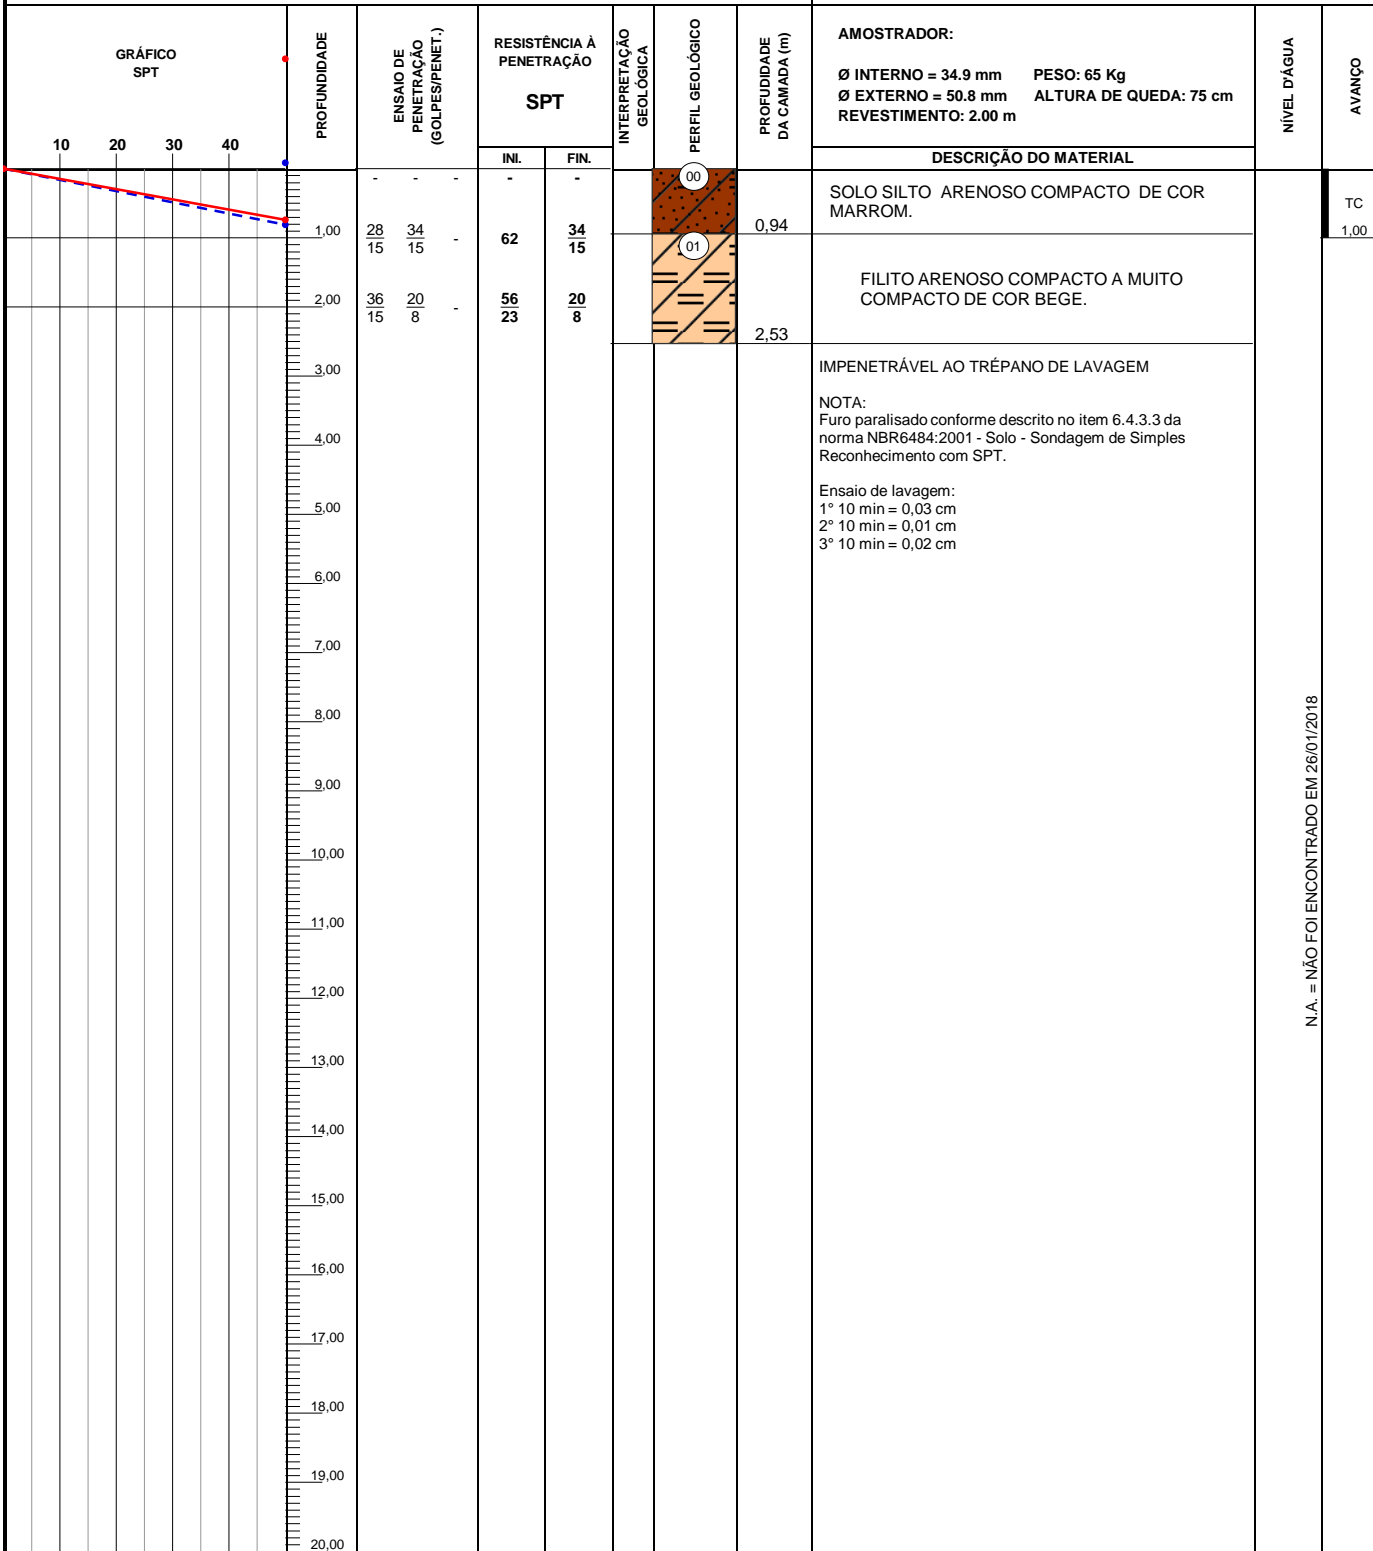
GRÁFICO SPT

10 20 30 40

PROFUNDIDADE

ENSAIO DE PENETRAÇÃO (GOLPES/PENET.)

RESISTÊNCIA À PENETRAÇÃO

SPT

INI. FIN.

INTERPRETAÇÃO GEOLÓGICA

PERFIL GEOLÓGICO

PROFUNDIDADE DA CAMADA (m)

AMOSTRADOR:

Ø INTERNO = 34.9 mm PESO: 65 Kg
Ø EXTERNO = 50.8 mm ALTURA DE QUEDA: 75 cm
REVESTIMENTO: 2.00 m

DESCRIÇÃO DO MATERIAL

NÍVEL D'ÁGUA

AVANÇO

- - - - -

1,00 $\frac{28}{15}$ $\frac{34}{15}$ - 62 $\frac{34}{15}$

2,00 $\frac{36}{15}$ $\frac{20}{8}$ - $\frac{56}{23}$ $\frac{20}{8}$

00

01

0,94

2,53

SOLO SILTO ARENOSO COMPACTO DE COR MARROM.

FILITO ARENOSO COMPACTO A MUITO COMPACTO DE COR BEGE.

IMPENETRÁVEL AO TRÉPANO DE LAVAGEM

NOTA:
Furo paralisado conforme descrito no item 6.4.3.3 da norma NBR6484:2001 - Solo - Sondagem de Simples Reconhecimento com SPT.

Ensaio de lavagem:
1° 10 min = 0,03 cm
2° 10 min = 0,01 cm
3° 10 min = 0,02 cm

TC
1,00

N.A. = NÃO FOI ENCONTRADO EM 26/01/2018

3,00
4,00
5,00
6,00
7,00
8,00
9,00
10,00
11,00
12,00
13,00
14,00
15,00
16,00
17,00
18,00
19,00
20,00